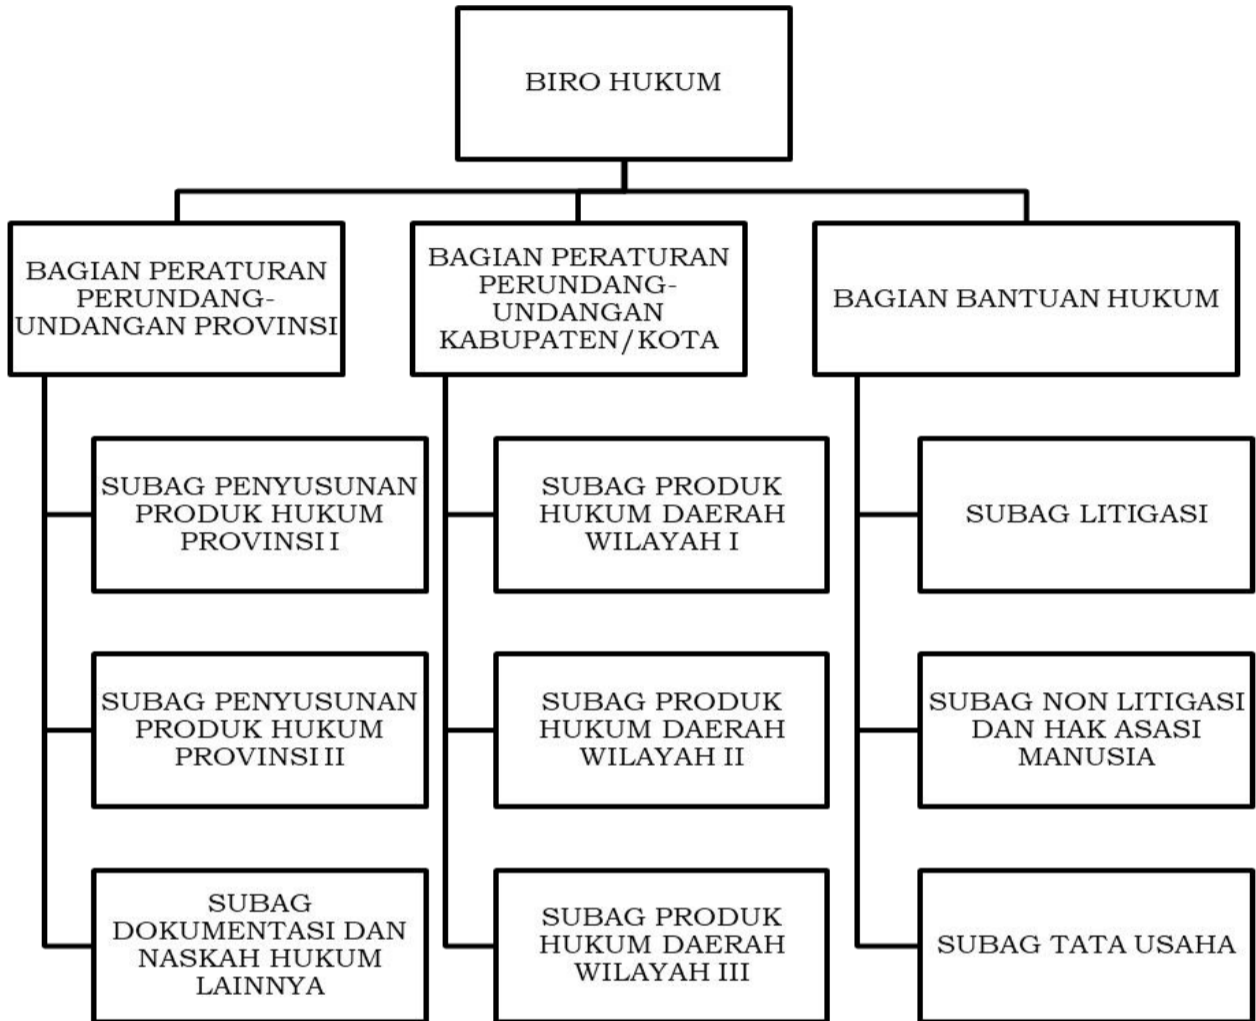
BIRO HUKUM

BAGIAN PERATURAN PERUNDANG-UNDANGAN PROVINSI

SUBAG PENYUSUNAN PRODUK HUKUM PROVINSI I

SUBAG PENYUSUNAN PRODUK HUKUM PROVINSI II

SUBAG DOKUMENTASI DAN NASKAH HUKUM LAINNYA

BAGIAN PERATURAN PERUNDANG-UNDANGAN KABUPATEN/KOTA

SUBAG PRODUK HUKUM DAERAH WILAYAH I

SUBAG PRODUK HUKUM DAERAH WILAYAH II

SUBAG PRODUK HUKUM DAERAH WILAYAH III

BAGIAN BANTUAN HUKUM

SUBAG LITIGASI

SUBAG NON LITIGASI DAN HAK ASASI MANUSIA

SUBAG TATA USAHA